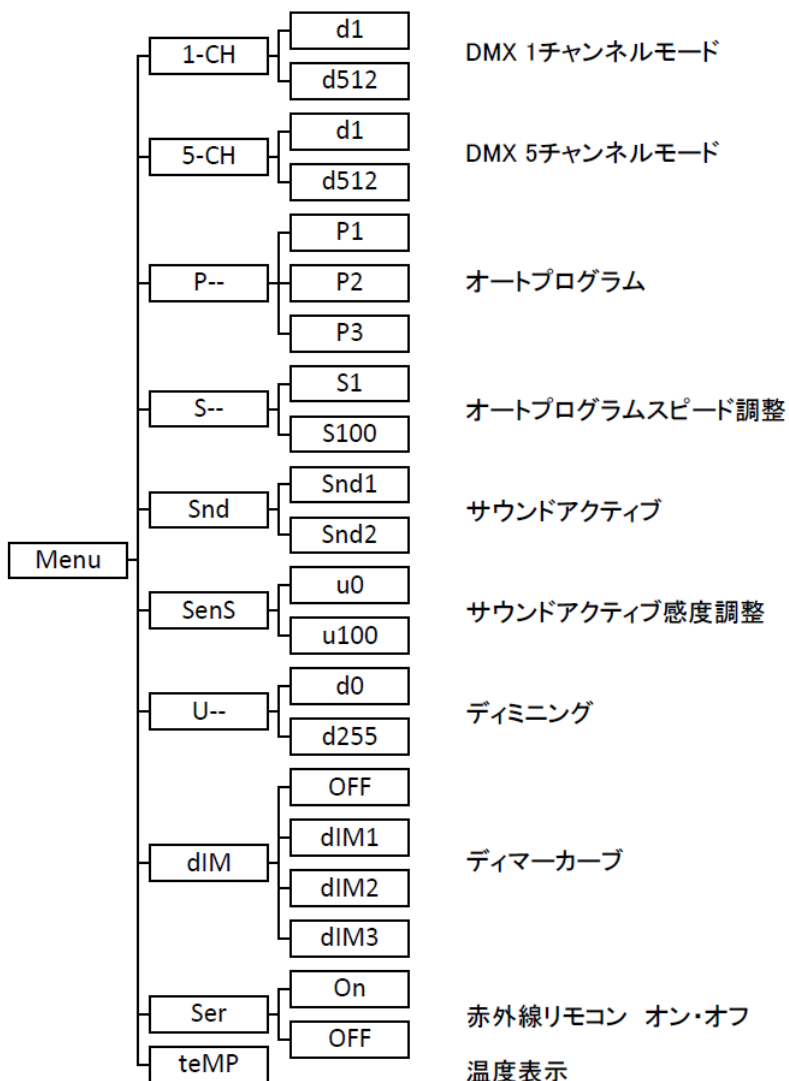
Menu

1-CH
d1
d512
DMX 1チャンネルモード

5-CH
d1
d512
DMX 5チャンネルモード

P--
P1
P2
P3
オートプログラム

S--
S1
S100
オートプログラムスピード調整

Snd
Snd1
Snd2
サウンドアクティブ

SenS
u0
u100
サウンドアクティブ感度調整

U--
d0
d255
ディミニング

dIM
OFF
dIM1
dIM2
dIM3
ディマーカーブ

Ser
On
OFF
赤外線リモコン オン・オフ

teMP
温度表示